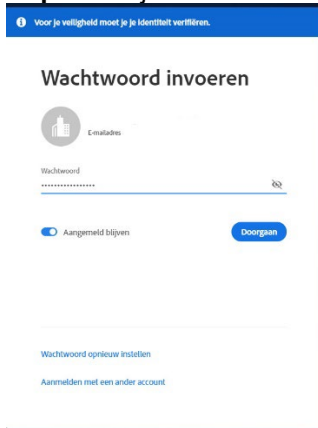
Voor je veiligheid moet je je identiteit verifiëren.

Wachtwoord invoeren

E-mailadres

Wachtwoord

•••••••••••••••••

Aangemeld blijven

Doorgaan

Wachtwoord opnieuw instellen

Aanmelden met een ander account